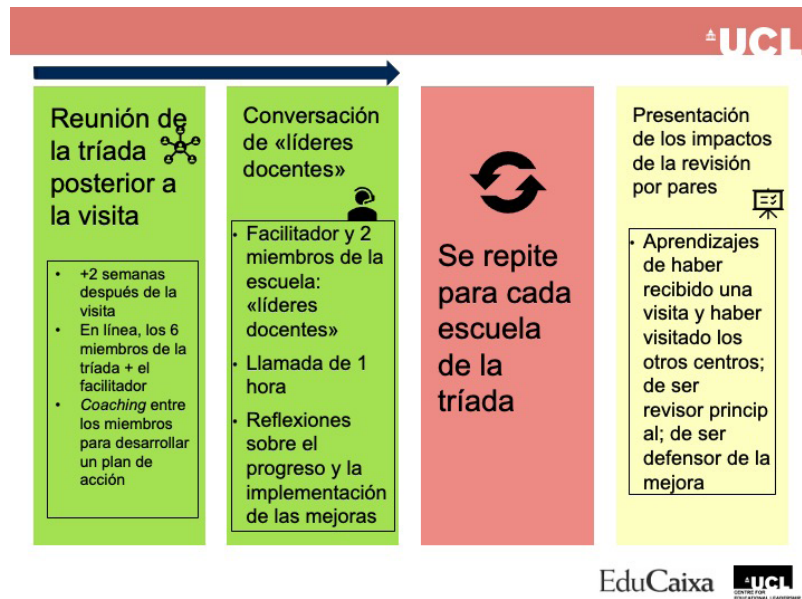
UCL

Reunión de la tríada posterior a la visita

- +2 semanas después de la visita
- En línea, los 6 miembros de la tríada + el facilitador
- *Coaching* entre los miembros para desarrollar un plan de acción

Conversación de «líderes docentes»

- Facilitador y 2 miembros de la escuela: «líderes docentes»
- Llamada de 1 hora
- Reflexiones sobre el progreso y la implementación de las mejoras

Se repite para cada escuela de la tríada

Presentación de los impactos de la revisión por pares

- Aprendizajes de haber recibido una visita y haber visitado los otros centros; de ser revisor princip al; de ser defensor de la mejora

EduCaixa

UCL
CENTRE FOR EDUCATIONAL LEADERSHIP